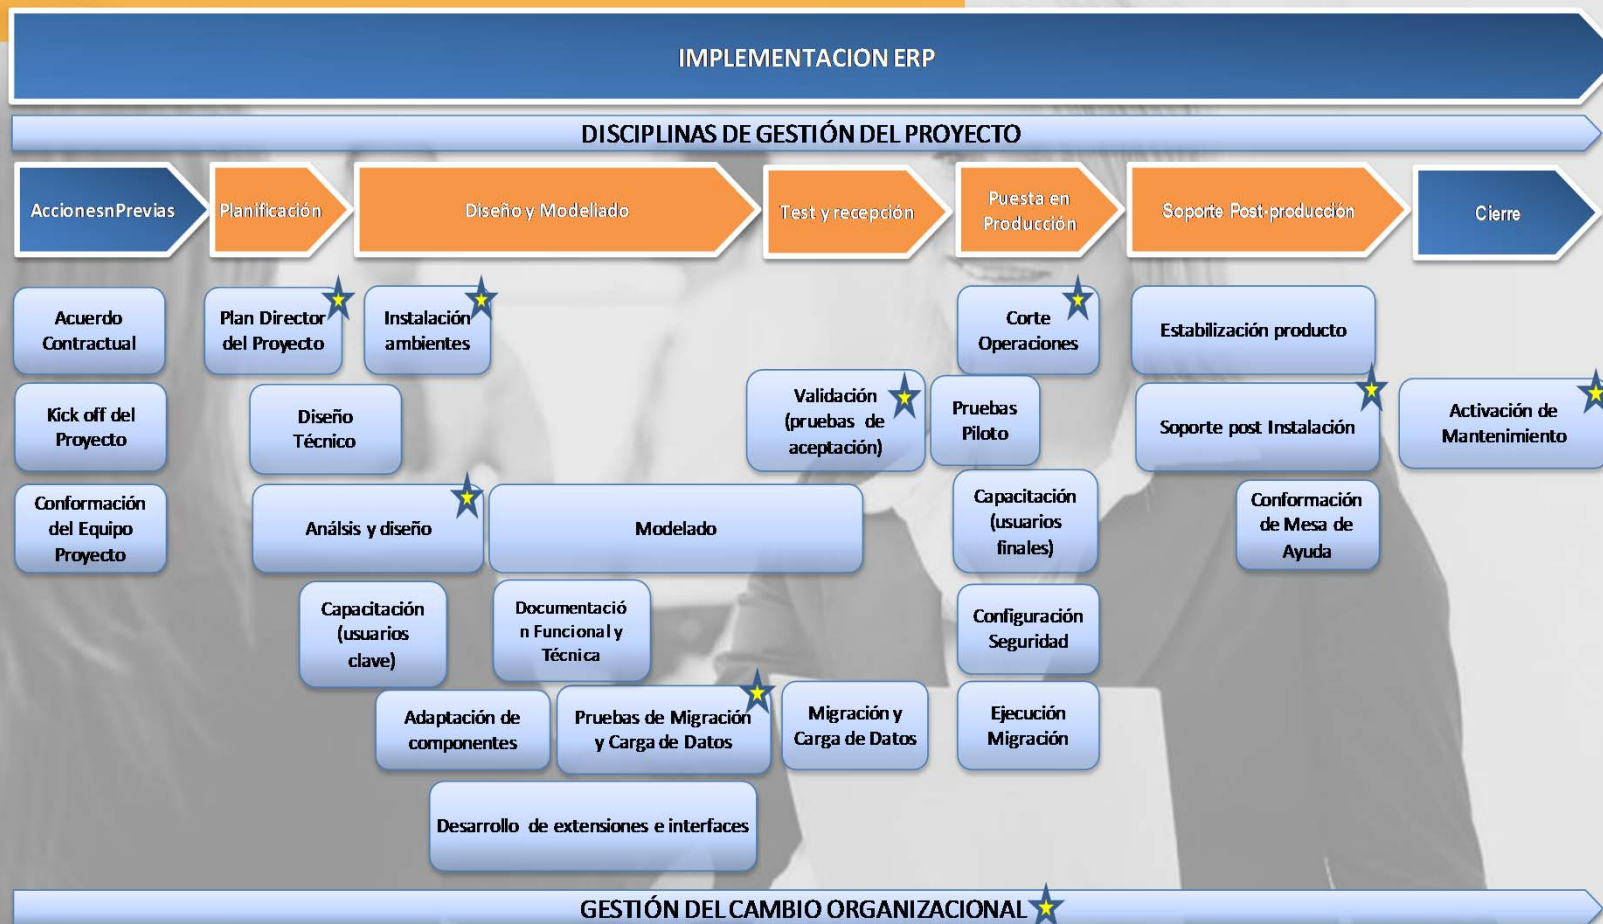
IMPLEMENTACION ERP

DISCIPLINAS DE GESTIÓN DEL PROYECTO

AccionesnPrevias

Planificación

Diseño y Modelado

Test y recepción

Puesta en Producción

Soporte Post-producción

Cierre

Acuerdo Contractual

Kick off del Proyecto

Conformación del Equipo Proyecto

Plan Director del Proyecto

Instalación ambientes

Diseño Técnico

Anális y diseño

Modelado

Capacitación (usuarios clave)

Documentación Funcional y Técnica

Adaptación de componentes

Pruebas de Migración y Carga de Datos

Desarrollo de extensiones e interfaces

Validación (pruebas de aceptación)

Migración y Carga de Datos

Corte Operaciones

Pruebas Piloto

Capacitación (usuarios finales)

Configuración Seguridad

Ejecución Migración

Estabilización producto

Soporte post Instalación

Conformación de Mesa de Ayuda

Activación de Mantenimiento

GESTIÓN DEL CAMBIO ORGANIZACIONAL